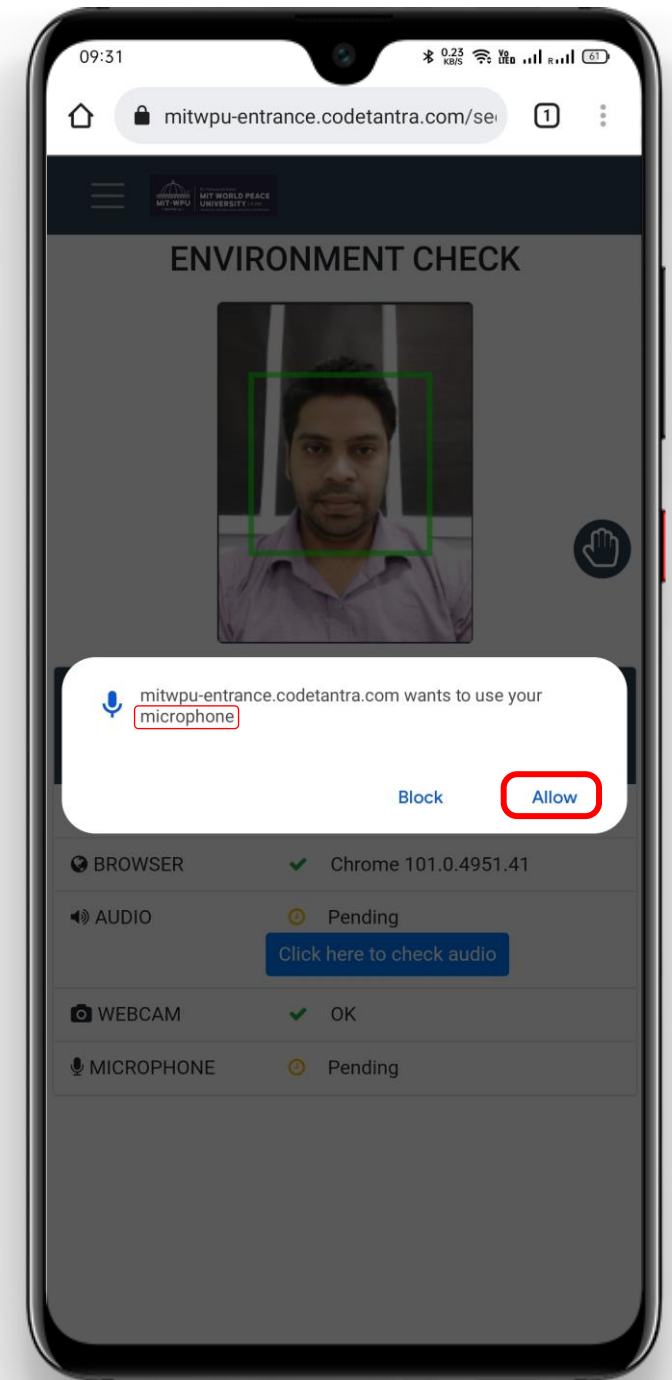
09:31 0.23 KB/S Vo LTE 61

mitwpu-entrance.codetantra.com/se

1

MIT-WPU MIT WORLD PEACE UNIVERSITY

ENVIRONMENT CHECK

mitwpu-entrance.codetantra.com wants to use your microphone

Block Allow

| | |
|---|---|
| BROWSER | Chrome 101.0.4951.41 |
| AUDIO | Pending<br>Click here to check audio |
| WEBCAM | OK |
| MICROPHONE | Pending |